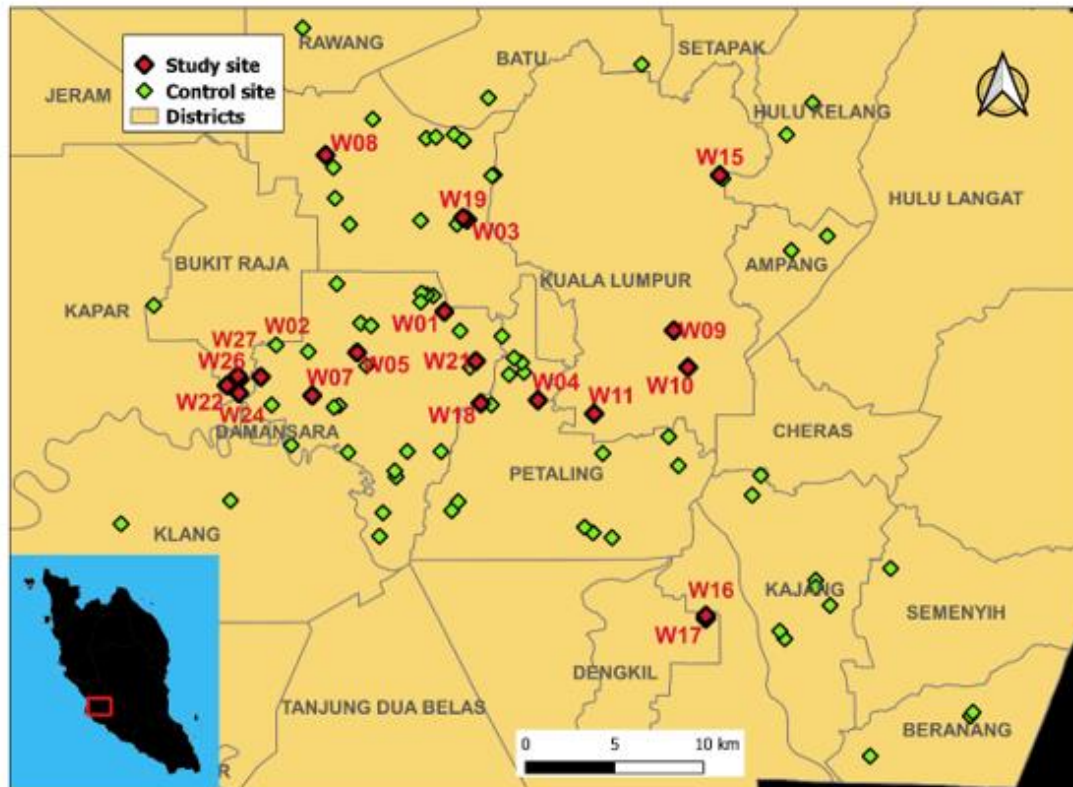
Study site
Control site
Districts

RAWANG
BATU
SETAPAK
JERAM
HULU KELANG
W08
W15
HULU LANGAT
W19
W03
BUKIT RAJA
AMPANG
KUALA LUMPUR
KAPAR
W27
W02
W01
W09
W26
W05
W21
W07
W04
W10
W22
W24
W18
W11
DAMANSARA
CHERAS
PETALING
KLANG
W16
KAJANG
W17
SEMENYIH
DENGKIL
TANJUNG DUA BELAS
BERANANG
0
5
10 km